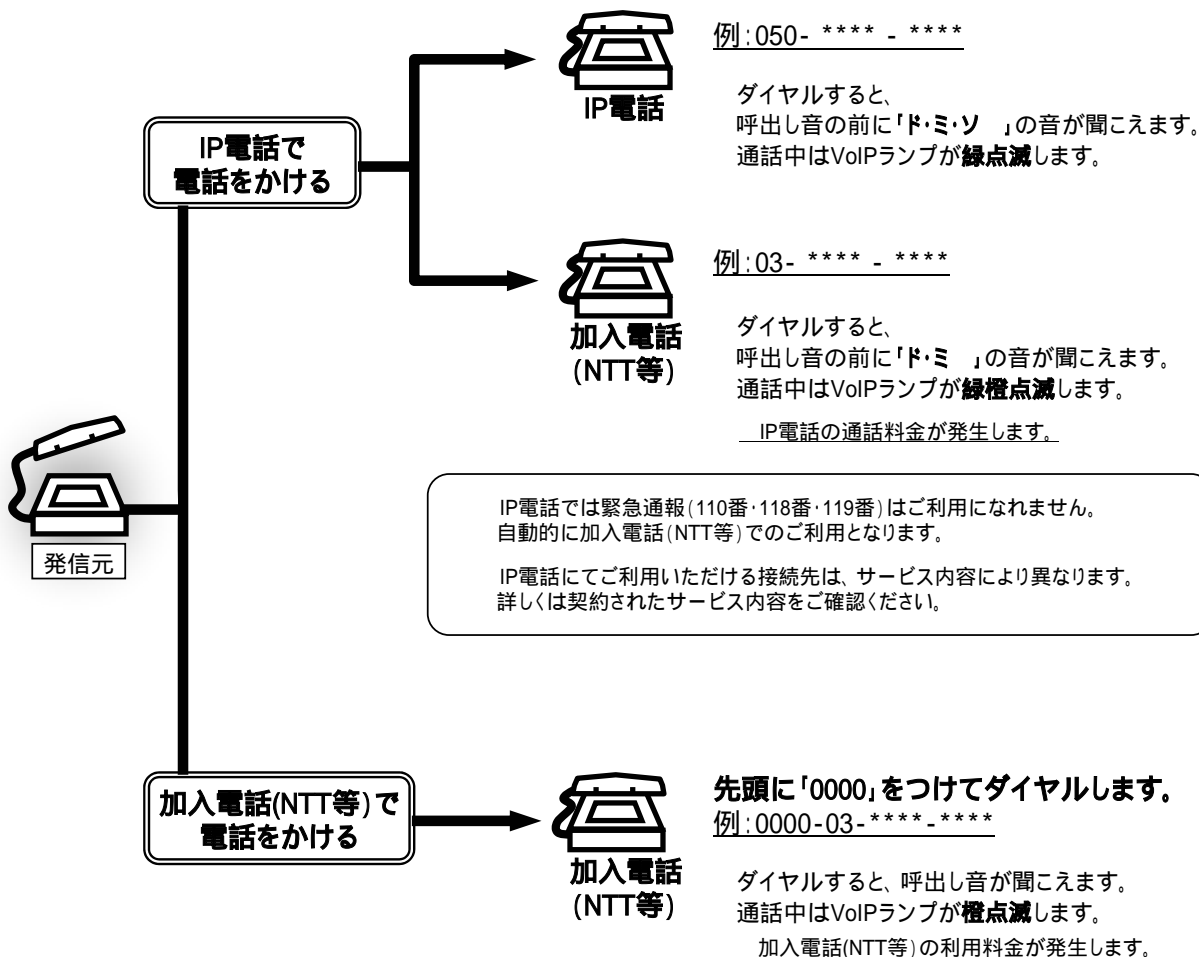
IP電話
例：050- **** - ****

ダイヤルすると、
呼出し音の前に「ド・ミ・ソ 」の音が聞こえます。
通話中はVoIPランプが緑点滅します。

IP電話で
電話をかける

加入電話
(NTT等)
例：03- **** - ****

ダイヤルすると、
呼出し音の前に「ド・ミ 」の音が聞こえます。
通話中はVoIPランプが緑橙点滅します。

IP電話の通話料金が発生します。

発信元

IP電話では緊急通報(110番・118番・119番)はご利用になれません。
自動的に加入電話(NTT等)でのご利用となります。

IP電話にてご利用いただける接続先は、サービス内容により異なります。
詳しくは契約されたサービス内容をご確認ください。

加入電話(NTT等)で
電話をかける

加入電話
(NTT等)

先頭に「0000」をつけてダイヤルします。
例：0000-03-****-****

ダイヤルすると、呼出し音が聞こえます。
通話中はVoIPランプが橙点滅します。
加入電話(NTT等)の利用料金が発生します。